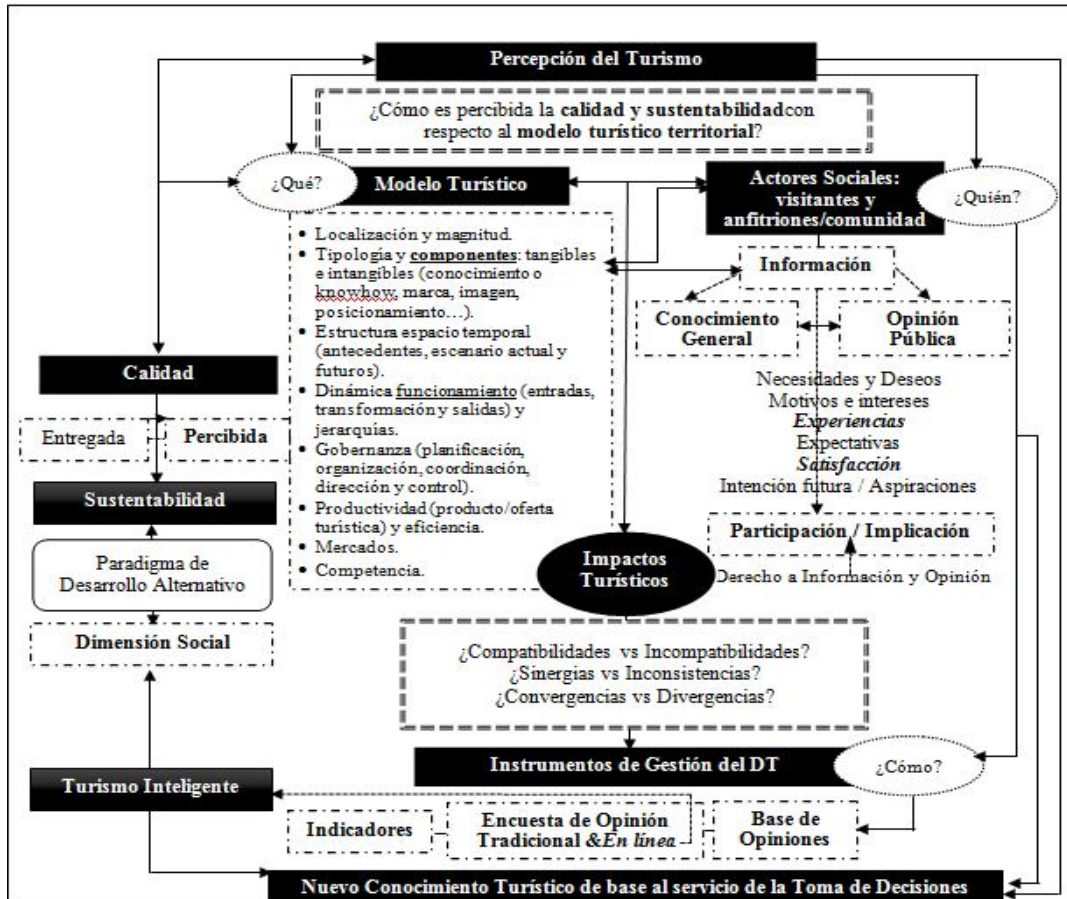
Percepción del Turismo

¿Cómo es percibida la calidad y sustentabilidadcon respecto al modelo turístico territorial?

¿Qué?

Modelo Turístico

Actores Sociales: visitantes y anfitriones/comunidad

¿Quién?

- Localización y magnitud.
- Tipología y componentes: tangibles e intangibles (conocimiento o knowhow, marca, imagen, posicionamiento…).
- Estructura espacio temporal (antecedentes, escenario actual y futuros).
- Dinámica funcionamiento (entradas, transformación y salidas) y jerarquías.
- Gobernanza (planificación, organización, coordinación, dirección y control).
- Productividad (producto/oferta turística) y eficiencia.
- Mercados.
- Competencia.

Información

Conocimiento General

Opinión Pública

Necesidades y Deseos
Motivos e intereses
Experiencias
Expectativas
Satisfacción
Intención futura / Aspiraciones

Participación / Implicación

Derecho a Información y Opinión

Calidad

Entregada

Percibida

Sustentabilidad

Paradigma de Desarrollo Alternativo

Dimensión Social

Impactos Turísticos

¿Compatibilidades vs Incompatibilidades?
¿Sinergias vs Inconsistencias?
¿Convergencias vs Divergencias?

Instrumentos de Gestión del DT

¿Cómo?

Turismo Inteligente

Indicadores

Encuesta de Opinión Tradicional &En línea

Base de Opiniones

Nuevo Conocimiento Turístico de base al servicio de la Toma de Decisiones